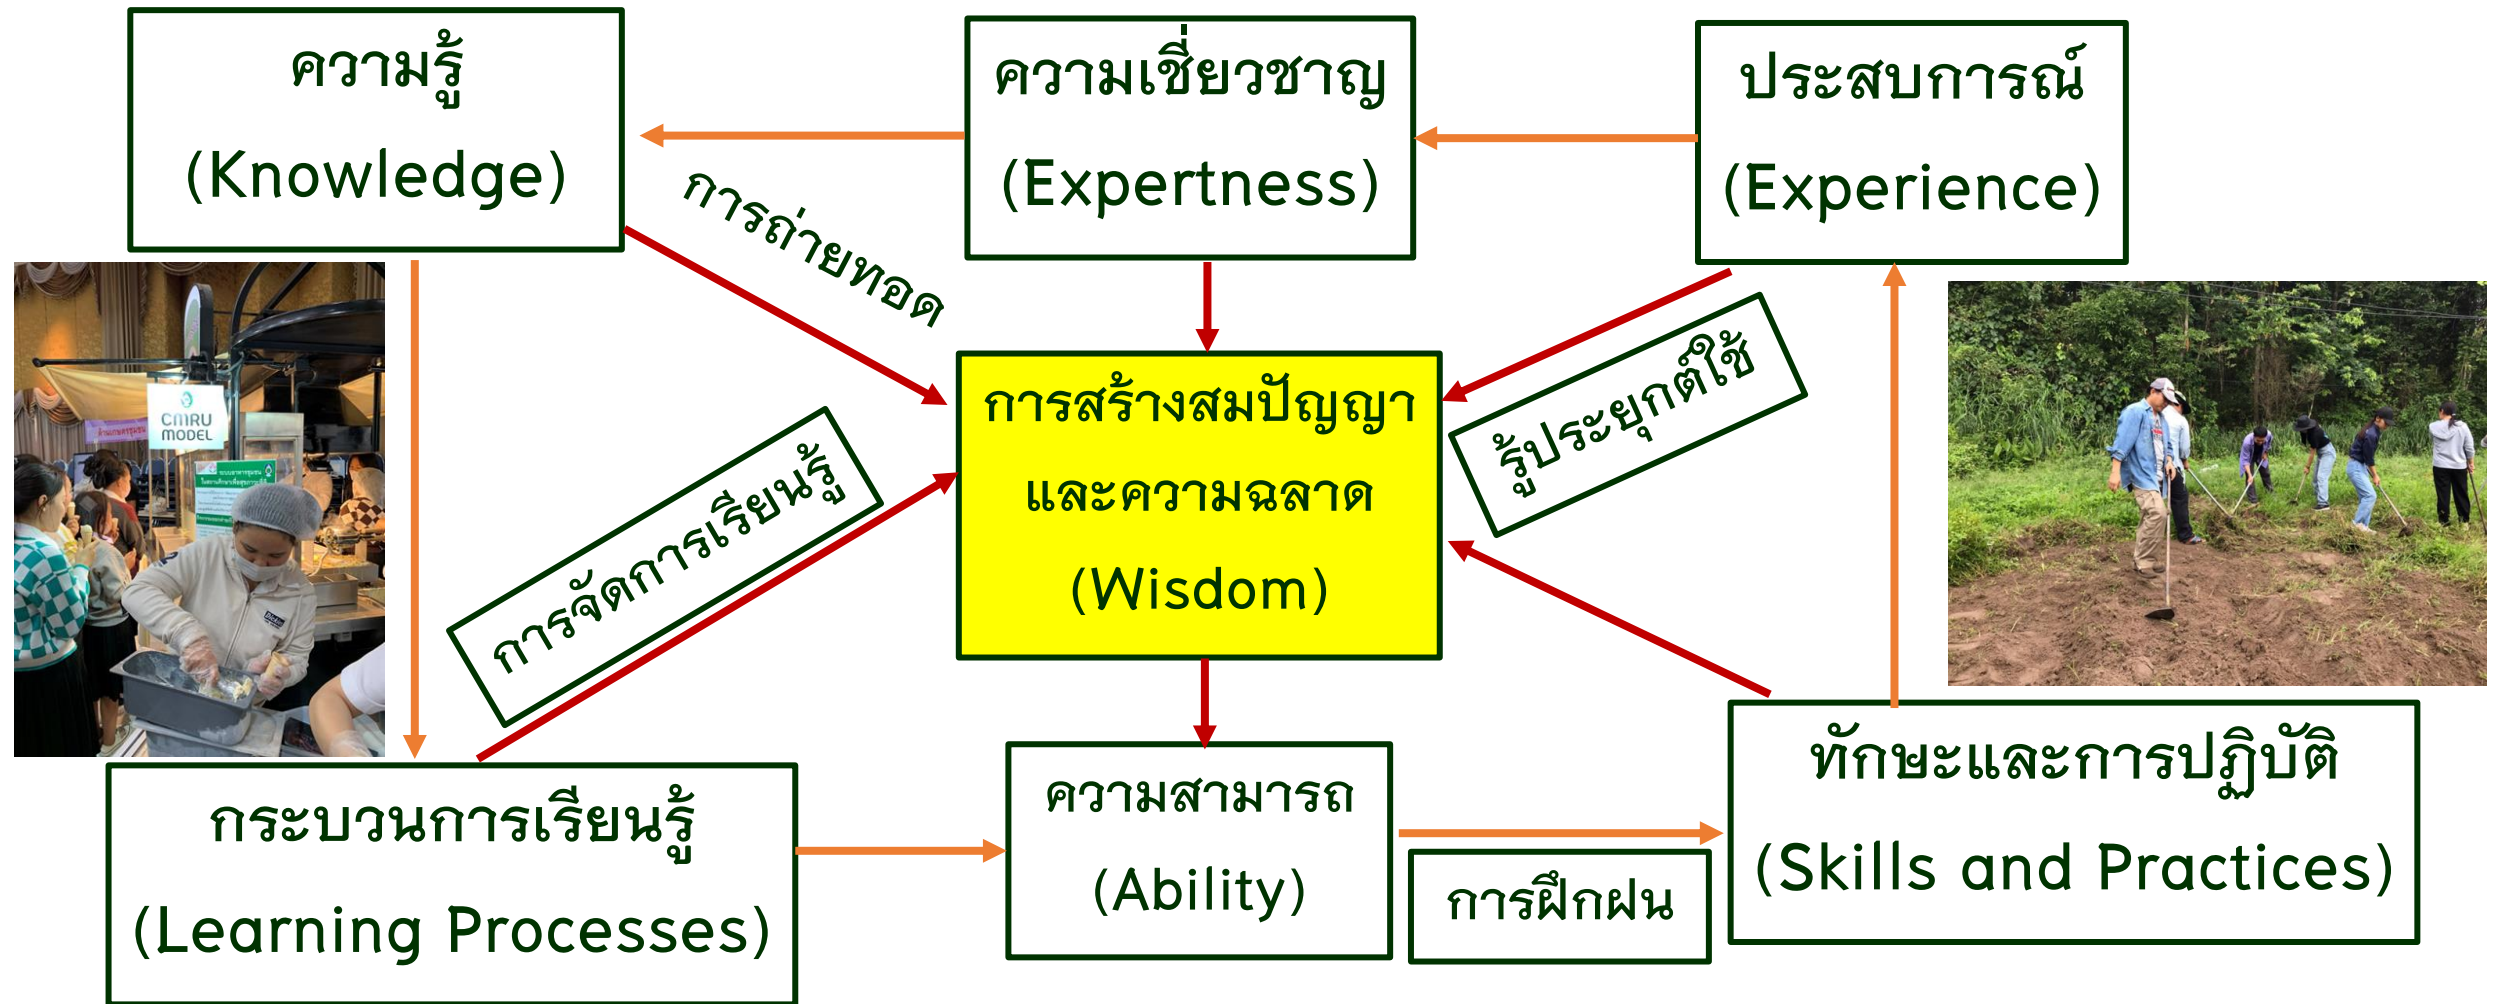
ความรู้
(Knowledge)

ความเชี่ยวชาญ
(Expertness)

ประสบการณ์
(Experience)

การถ่ายทอด

CMRU MODEL

การสร้างสมปัญญา
และความฉลาด
(Wisdom)

รู้ประยุกต์ใช้

การจัดการเรียนรู้

กระบวนการเรียนรู้
(Learning Processes)

ความสามารถ
(Ability)

การฝึกฝน

ทักษะและการปฏิบัติ
(Skills and Practices)